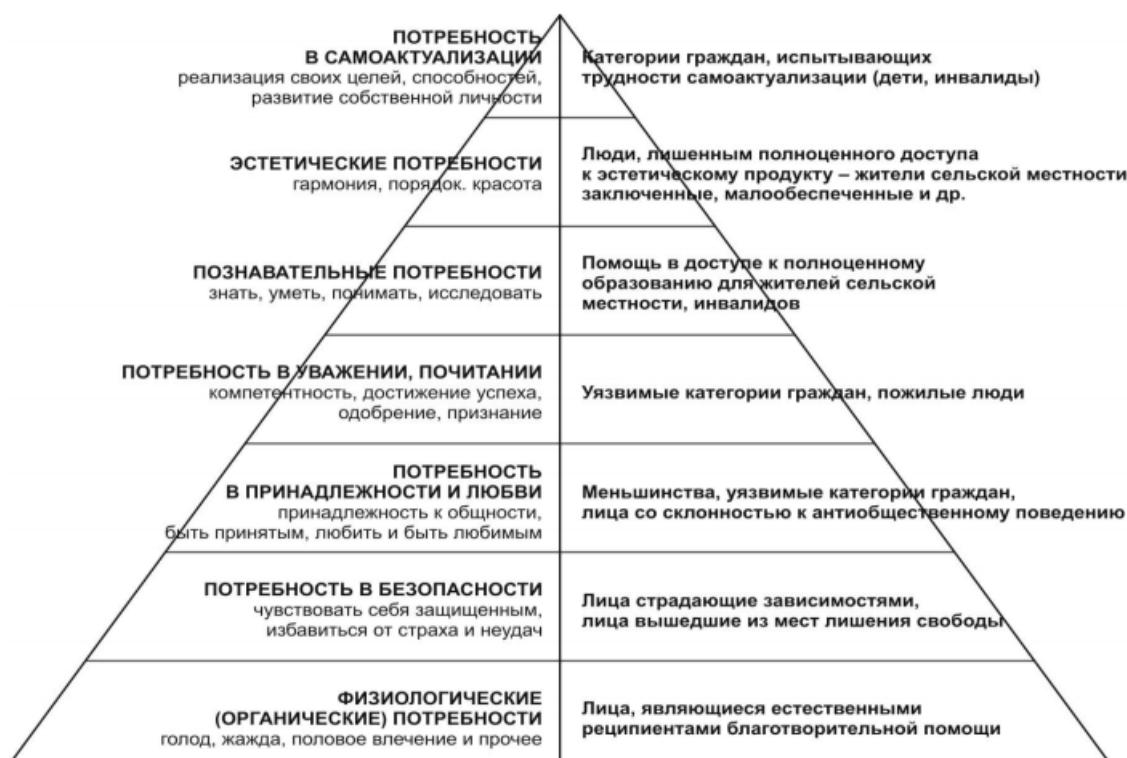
ПОТРЕБНОСТЬ В САМОАКТУАЛИЗАЦИИ
реализация своих целей, способностей, развитие собственной личности

Категории граждан, испытывающих трудности самоактуализации (дети, инвалиды)

ЭСТЕТИЧЕСКИЕ ПОТРЕБНОСТИ
гармония, порядок. красота

Люди, лишенным полноценного доступа к эстетическому продукту – жители сельской местности заключенные, малообеспеченные и др.

ПОЗНАВАТЕЛЬНЫЕ ПОТРЕБНОСТИ
знать, уметь, понимать, исследовать

Помощь в доступе к полноценному образованию для жителей сельской местности, инвалидов

ПОТРЕБНОСТЬ В УВАЖЕНИИ, ПОЧИТАНИИ
компетентность, достижение успеха, одобрение, признание

Уязвимые категории граждан, пожилые люди

ПОТРЕБНОСТЬ В ПРИНАДЛЕЖНОСТИ И ЛЮБВИ
принадлежность к общности, быть принятым, любить и быть любимым

Меньшинства, уязвимые категории граждан, лица со склонностью к антиобщественному поведению

ПОТРЕБНОСТЬ В БЕЗОПАСНОСТИ
чувствовать себя защищенным, избавиться от страха и неудач

Лица страдающие зависимостями, лица вышедшие из мест лишения свободы

ФИЗИОЛОГИЧЕСКИЕ (ОРГАНИЧЕСКИЕ) ПОТРЕБНОСТИ
голод, жажда, половое влечение и прочее

Лица, являющиеся естественными реципиентами благотворительной помощи